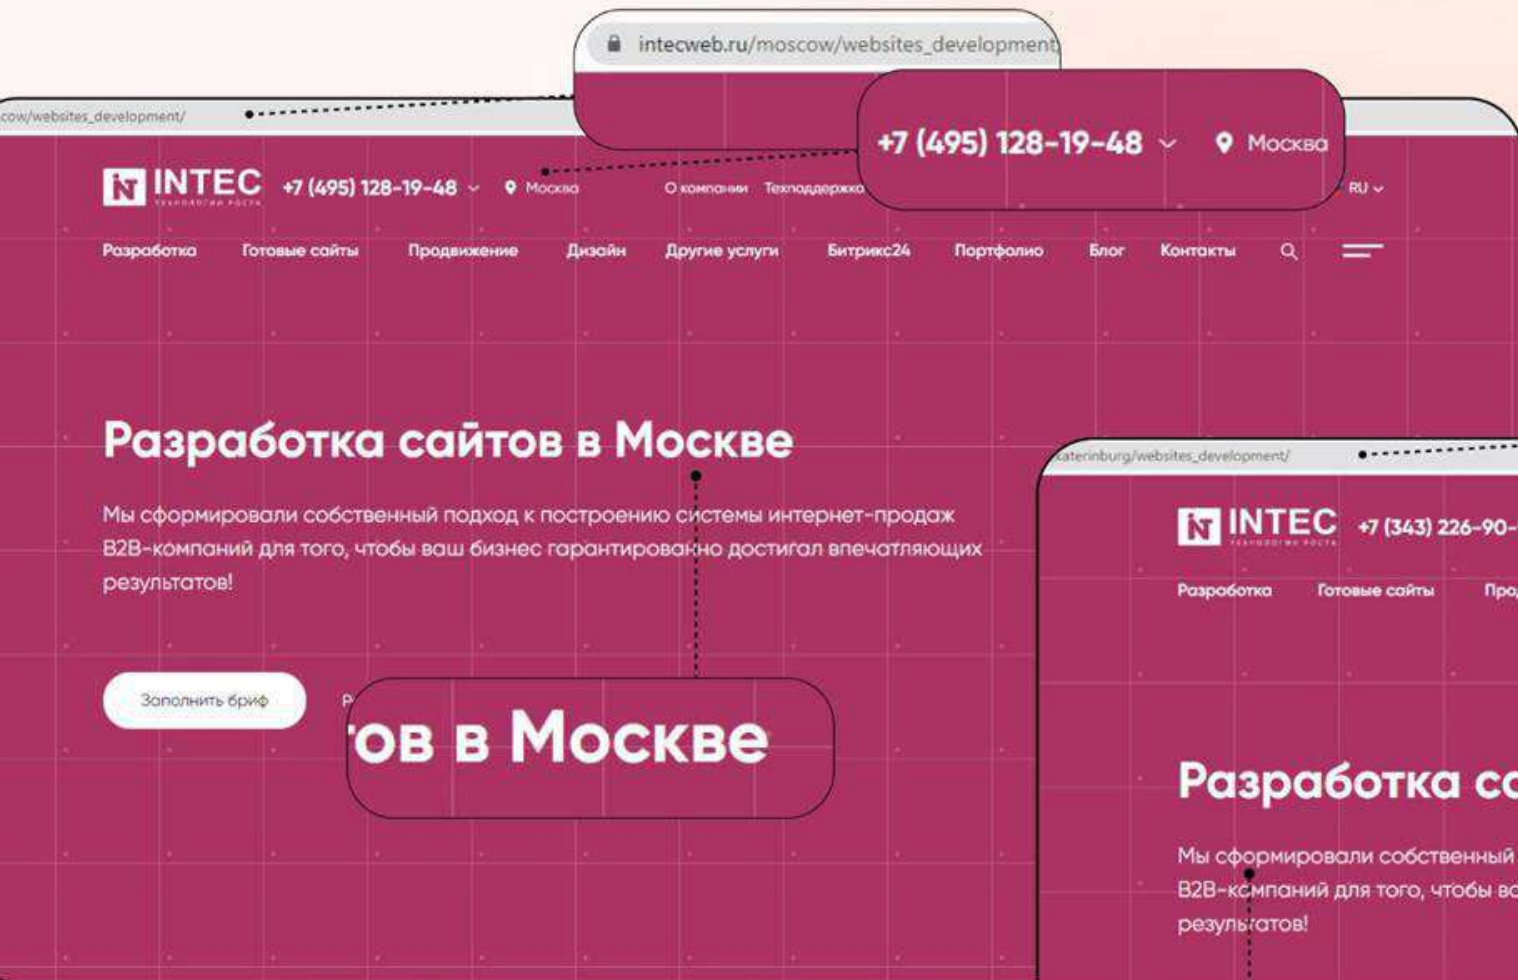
intecweb.ru/moscow/websites_development

cow/websites_development/

+7 (495) 128-19-48 Москва

INTEC ТЕХНОЛОГИИ РОСТА +7 (495) 128-19-48 Москва О компании Техподдержка RU

Разработка Готовые сайты Продвижение Дизайн Другие услуги Битрикс24 Портфолио Блог Контакты

Разработка сайтов в Москве

Мы сформировали собственный подход к построению системы интернет-продаж B2B-компаний для того, чтобы ваш бизнес гарантированно достигал впечатляющих результатов!

Заполнить бриф

тов в Москве

katerinburg/websites_development/

INTEC ТЕХНОЛОГИИ РОСТА +7 (343) 226-90-

Разработка Готовые сайты Про

Разработка са

Мы сформировали собственный B2B-компаний для того, чтобы ва результатов!